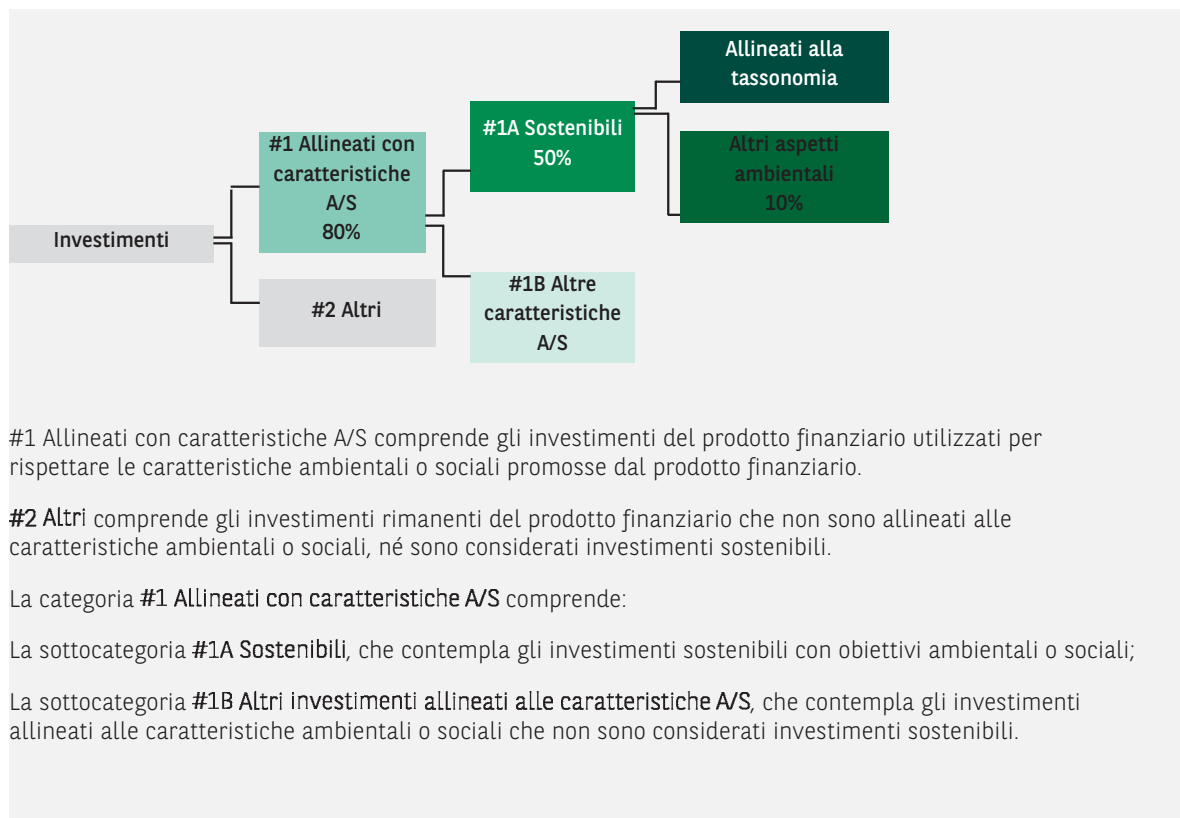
Investimenti

#1 Allineati con caratteristiche A/S
80%

#2 Altri

#1A Sostenibili
50%

#1B Altre caratteristiche A/S

Allineati alla tassonomia

Altri aspetti ambientali
10%

#1 Allineati con caratteristiche A/S comprende gli investimenti del prodotto finanziario utilizzati per rispettare le caratteristiche ambientali o sociali promosse dal prodotto finanziario.

#2 Altri comprende gli investimenti rimanenti del prodotto finanziario che non sono allineati alle caratteristiche ambientali o sociali, né sono considerati investimenti sostenibili.

La categoria #1 Allineati con caratteristiche A/S comprende:

La sottocategoria #1A Sostenibili, che contempla gli investimenti sostenibili con obiettivi ambientali o sociali;

La sottocategoria #1B Altri investimenti allineati alle caratteristiche A/S, che contempla gli investimenti allineati alle caratteristiche ambientali o sociali che non sono considerati investimenti sostenibili.